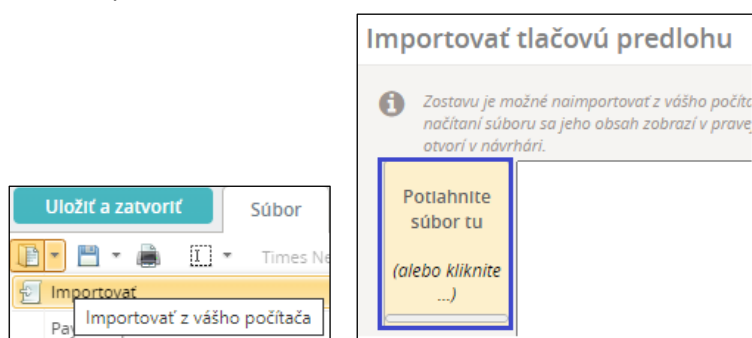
Uložiť a zatvoriť

Súbor

Times Ne

Importovať

Pay

Importovať z vášho počítača

Importovať tlačovú predlohu

Zostavu je možné naimportovať z vášho počíta načítaní súboru sa jeho obsah zobrazí v prave otvorí v návrhári.

Potiahnite súbor tu

(alebo kliknite ...)